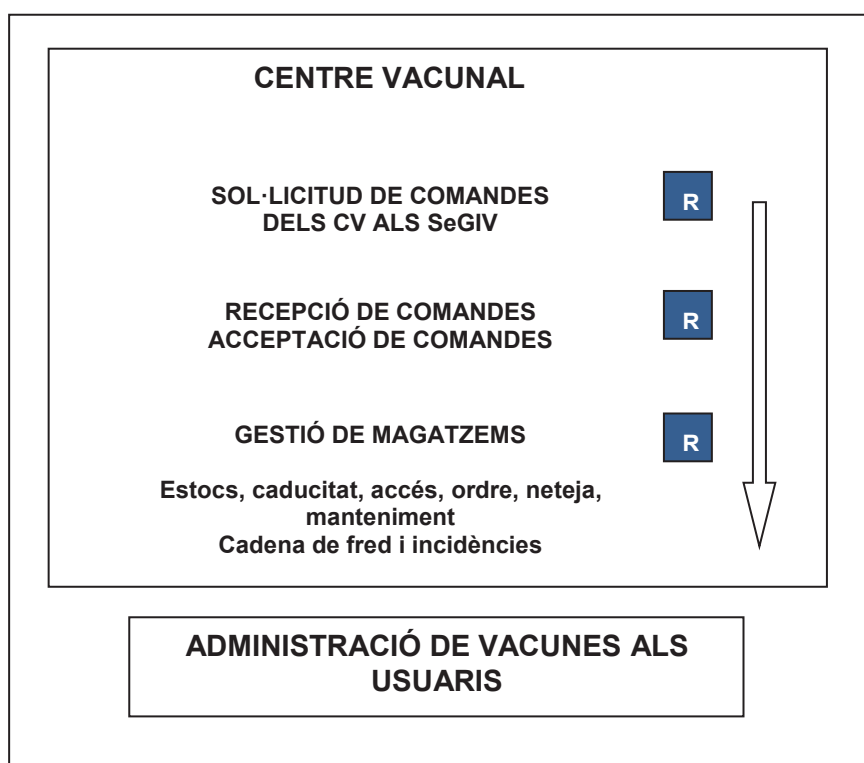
CENTRE VACUNAL

SOL·LICITUD DE COMANDES DELS CV ALS SeGIV

R

RECEPCIÓ DE COMANDES
ACCEPTACIÓ DE COMANDES

R

GESTIÓ DE MAGATZEMS

R

Estocs, caducitat, accés, ordre, neteja, manteniment
Cadena de fred i incidències

ADMINISTRACIÓ DE VACUNES ALS USUARIS